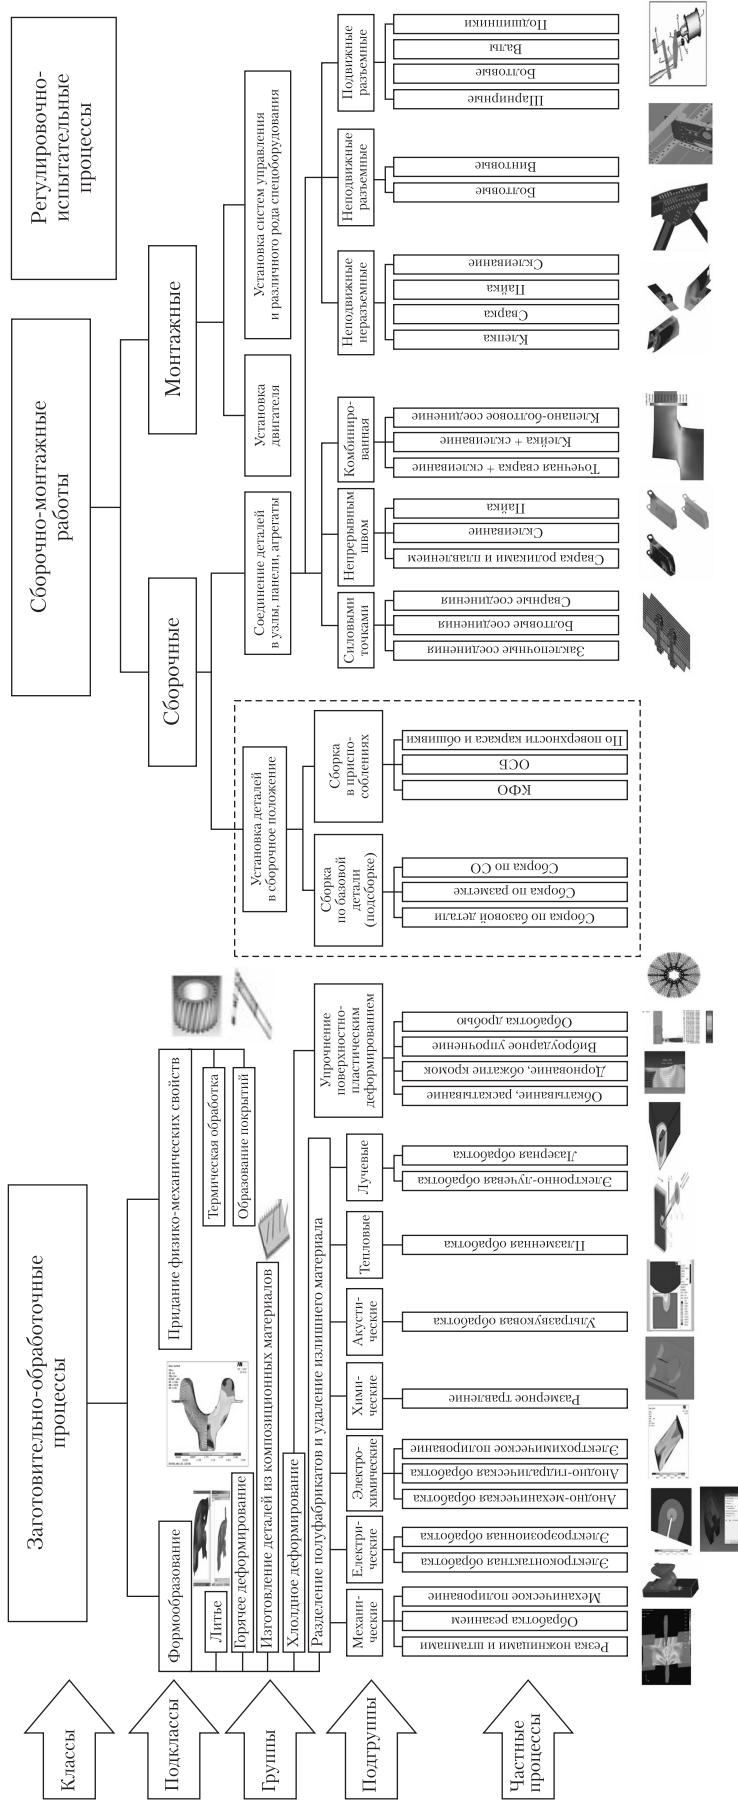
Классы

Подклассы

Группы

Подгруппы

Частные процессы

Заготовительно-обработочные процессы

Формообразование

Литье

Горячее деформирование

Изготовление деталей из композиционных материалов

Холодное деформирование

Разделение полуфабрикатов и удаление излишнего материала

Придание физико-механических свойств

Термическая обработка

Образование покрытий

Механические

Резка ножницами и штампами

Обработка резанием

Механическое полирование

Электрические

Электроконтактная обработка

Электроэрозионная обработка

Электрохимические

Анодно-механическая обработка

Анодно-гидравлическая обработка

Электрохимическое полирование

Химические

Размерное травление

Акустические

Ультразвуковая обработка

Тепловые

Плазменная обработка

Лучевые

Электронно-лучевая обработка

Лазерная обработка

Упрочнение поверхностно-пластическим деформированием

Обкатывание, раскатывание

Дорнование, обжатие кромок

Виброударное упрочнение

Обработка дробью

Сборочно-монтажные работы

Сборочные

Установка деталей в сборочное положение

Сборка по базовой детали (подборке)

Сборка по базовой детали

Сборка по разметке

Сборка по СО

Сборка в приспособлениях

КФО

ОСБ

По поверхности каркаса и обшивки

Соединение деталей в узлы, панели, агрегаты

Силовыми точками

Заклепочные соединения

Болтовые соединения

Сварные соединения

Непрерывным швом

Сварка роликами и плавлением

Склеивание

Пайка

Комбинированная

Точечная сварка + склеивание

Клейка + склеивание

Клепально-болтовое соединение

Неподвижные неразъемные

Клепка

Сварка

Пайка

Склеивание

Неподвижные разъемные

Болтовые

Винтовые

Подвижные разъемные

Шарнирные

Болтовые

Валы

Подшипники

Монтажные

Установка двигателя

Установка систем управления и различного рода спецоборудования

Регулировочно-испытательные процессы